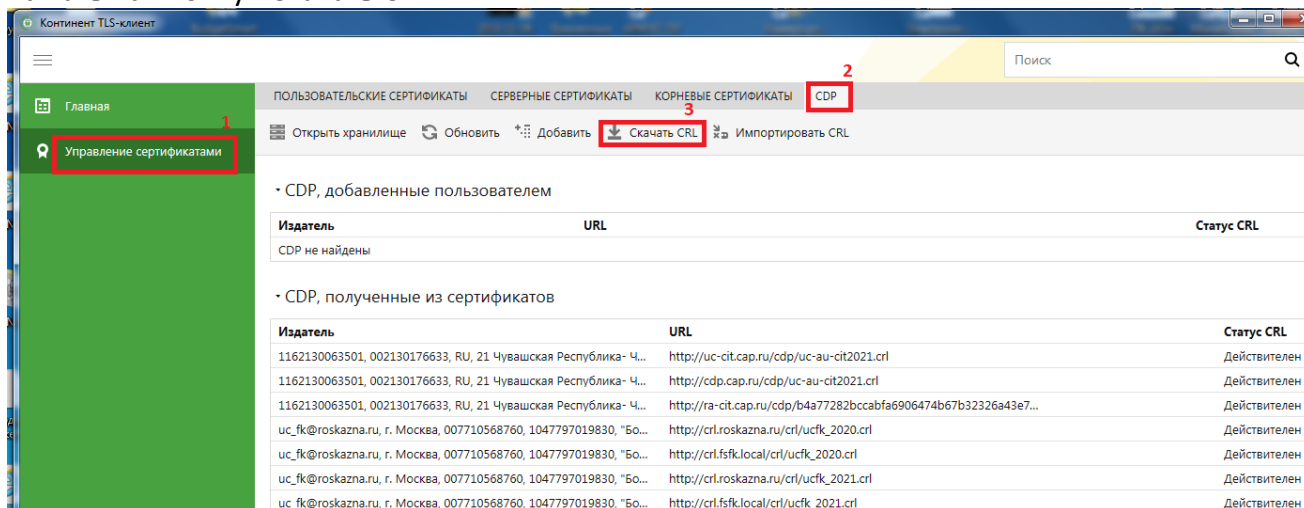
Континент TLS-клиент

Поиск

Главная

Управление сертификатами

1

ПОЛЬЗОВАТЕЛЬСКИЕ СЕРТИФИКАТЫ   СЕРВЕРНЫЕ СЕРТИФИКАТЫ   КОРНЕВЫЕ СЕРТИФИКАТЫ   CDP

2

Открыть хранилище   Обновить   Добавить   Скачать CRL   Импортировать CRL

3

• CDP, добавленные пользователем

| Издатель | URL | Статус CRL |
|---|---|---|
| CDP не найдены | | |

• CDP, полученные из сертификатов

| Издатель | URL | Статус CRL |
|---|---|---|
| 1162130063501, 002130176633, RU, 21 Чувашская Республика- Ч... | http://uc-cit.cap.ru/cdp/uc-au-cit2021.crl | Действителен |
| 1162130063501, 002130176633, RU, 21 Чувашская Республика- Ч... | http://cdp.cap.ru/cdp/uc-au-cit2021.crl | Действителен |
| 1162130063501, 002130176633, RU, 21 Чувашская Республика- Ч... | http://ra-cit.cap.ru/cdp/b4a77282bccabfa6906474b67b32326a43e7... | Действителен |
| uc_fk@roskazna.ru, г. Москва, 007710568760, 1047797019830, "Бо... | http://crl.roskazna.ru/crl/ucfk_2020.crl | Действителен |
| uc_fk@roskazna.ru, г. Москва, 007710568760, 1047797019830, "Бо... | http://crl.fsfk.local/crl/ucfk_2020.crl | Действителен |
| uc_fk@roskazna.ru, г. Москва, 007710568760, 1047797019830, "Бо... | http://crl.roskazna.ru/crl/ucfk_2021.crl | Действителен |
| uc_fk@roskazna.ru, г. Москва, 007710568760, 1047797019830, "Бо... | http://crl.fsfk.local/crl/ucfk_2021.crl | Действителен |